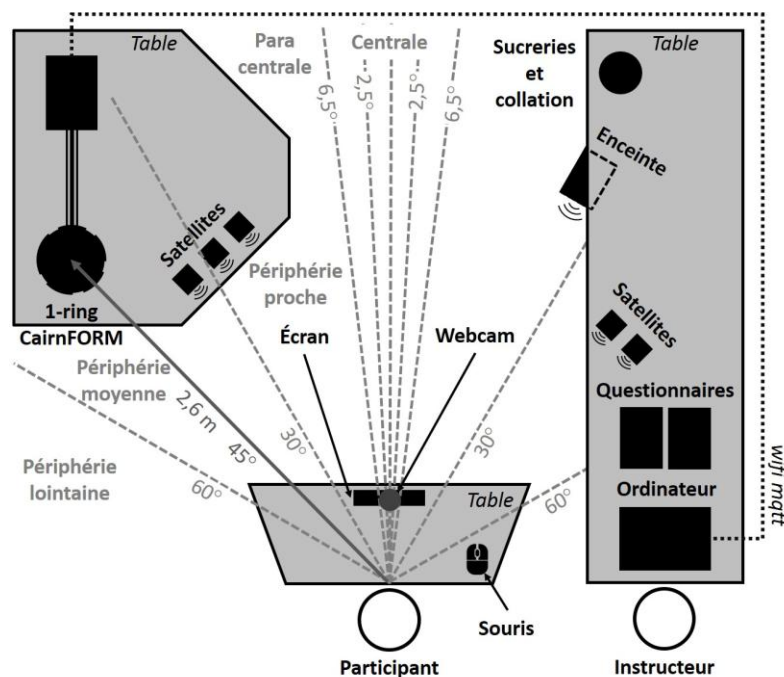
Table

Para centrale

Centrale

6,5°

2,5°

2,5°

6,5°

Sucreries et collation

Table

Enceinte

Satellites

Périphérie proche

1-ring CairnFORM

Écran

Webcam

Satellites

Périphérie moyenne

2,6 m

45°

30°

30°

Questionnaires

Périphérie lointaine

60°

Table

60°

Ordinateur

wifi mqtt

Souris

Participant

Instructeur